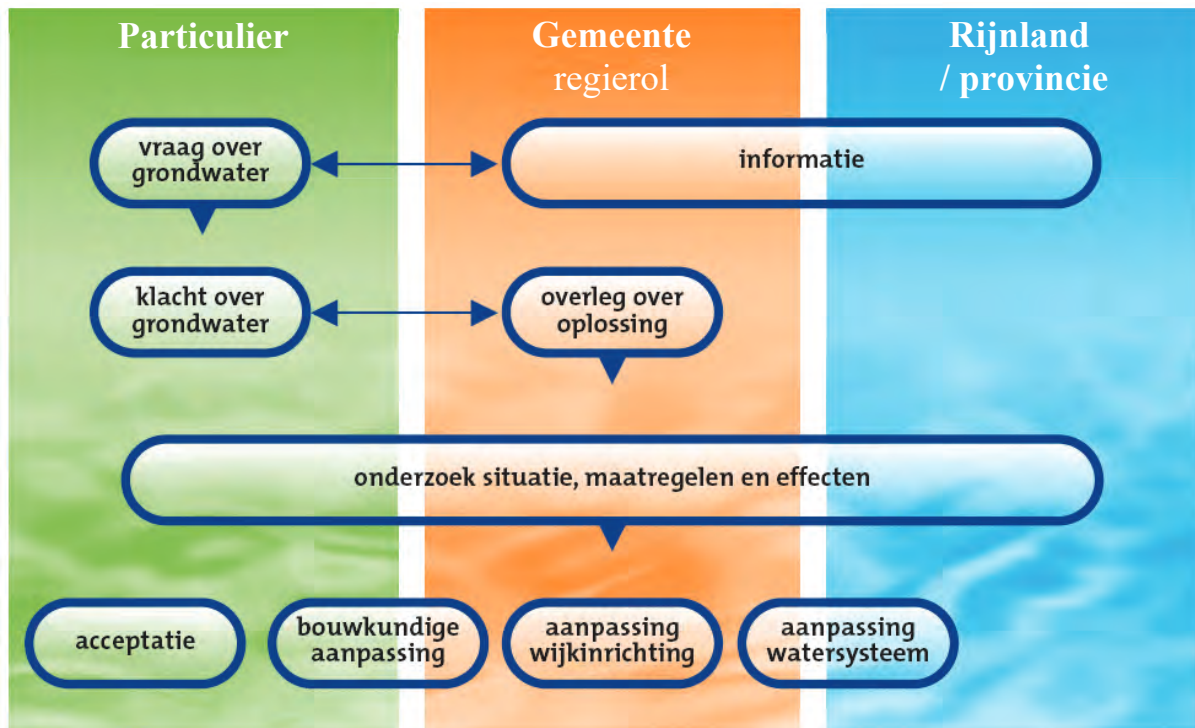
Particulier

Gemeente
regierol

Rijnland
/ provincie

vraag over grondwater

informatie

klacht over grondwater

overleg over oplossing

onderzoek situatie, maatregelen en effecten

acceptatie

bouwkundige aanpassing

aanpassing wijkinrichting

aanpassing watersysteem